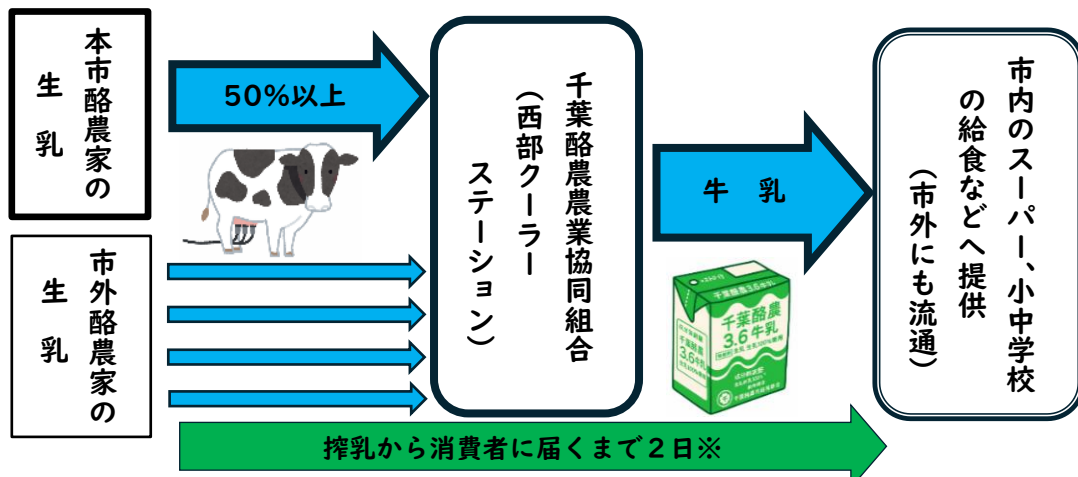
本市酪農家の
生乳

50%以上

市外酪農家の
生乳

千葉酪農農業協同組合
（西部クーラーステーション）

牛　乳

千葉酪農
3.6牛乳

市内のスーパー、小中学校の給食などへ提供
（市外にも流通）

搾乳から消費者に届くまで２日※